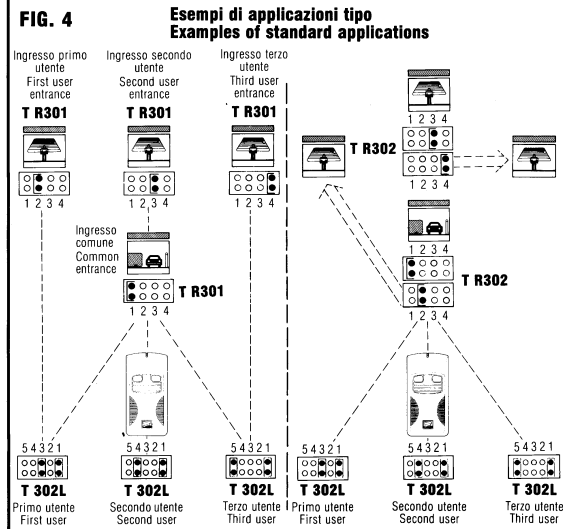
FIG. 4

Esempi di applicazioni tipo
Examples of standard applications

Ingresso primo utente
First user entrance

T R301

1 2 3 4

Ingresso secondo utente
Second user entrance

T R301

1 2 3 4

Ingresso terzo utente
Third user entrance

T R301

1 2 3 4

Ingresso comune
Common entrance

T R301

1 2 3 4

1 2 3 4

T R302

1 2 3 4

T R302

1 2 3 4

5 4 3 2 1
T 302L
Primo utente
First user

5 4 3 2 1
T 302L
Secondo utente
Second user

5 4 3 2 1
T 302L
Terzo utente
Third user

5 4 3 2 1
T 302L
Primo utente
First user

5 4 3 2 1
T 302L
Secondo utente
Second user

5 4 3 2 1
T 302L
Terzo utente
Third user